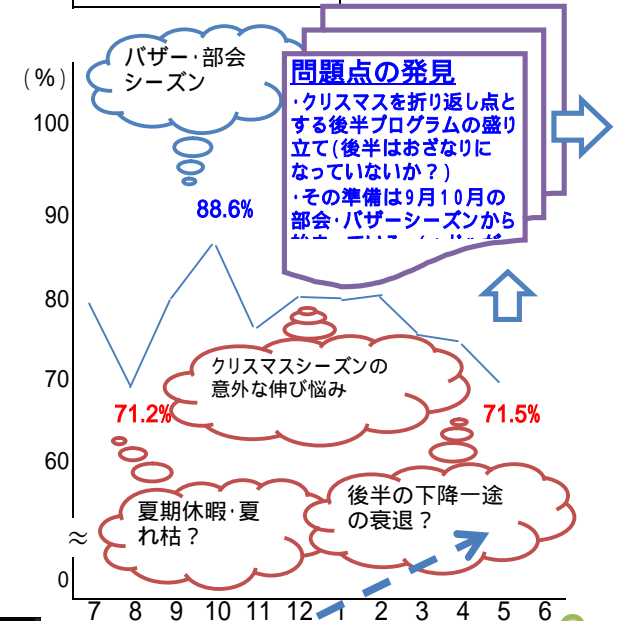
バザー･部会シーズン

（%）
100
90
80
70
60
≈
0

88.6%

問題点の発見
･クリスマスを折り返し点とする後半プログラムの盛り立て(後半はおざなりになっていないか？)
･その準備は9月10月の部会･バザーシーズンから
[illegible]

クリスマスシーズンの意外な伸び悩み

71.2%
71.5%

夏期休暇･夏れ枯？

後半の下降一途の衰退？

7 8 9 10 11 12 1 2 3 4 5 6